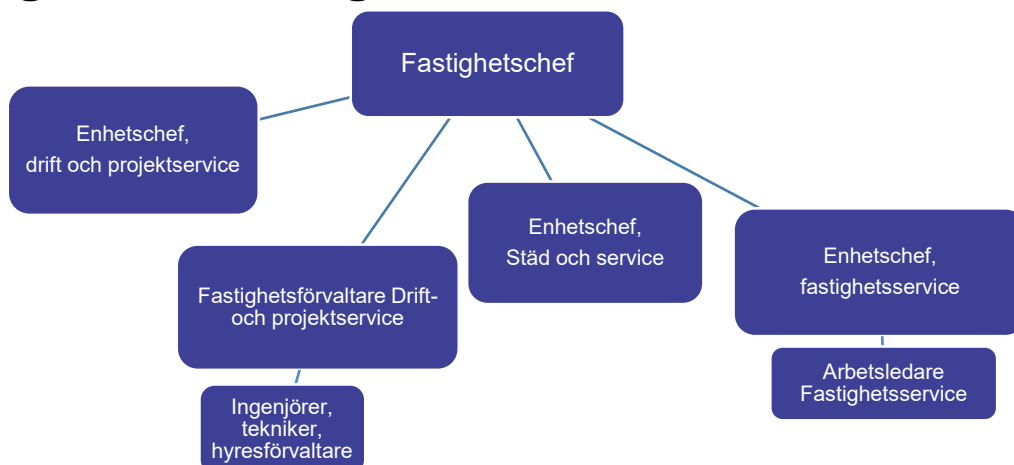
Fastighetschef

Enhetschef, drift och projektservice

Fastighetsförvaltare Drift- och projektservice

Ingenjörer, tekniker, hyresförvaltare

Enhetschef, Städ och service

Enhetschef, fastighetsservice

Arbetsledare Fastighetsservice